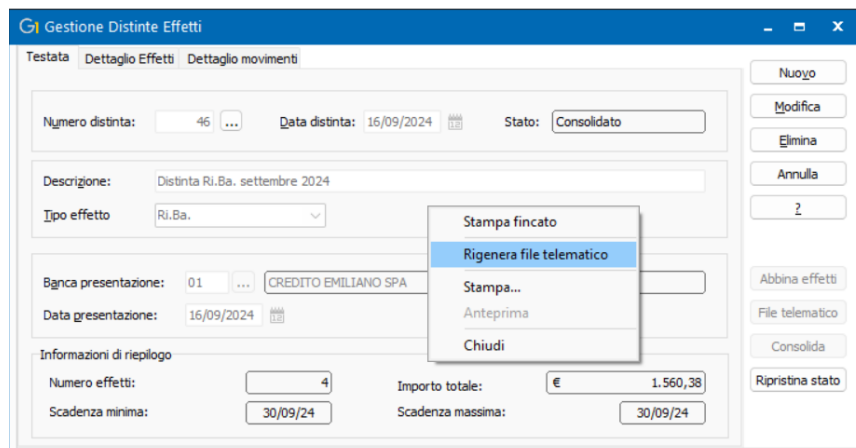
Gestione Distinte Effetti

Testata | Dettaglio Effetti | Dettaglio movimenti

Nuovo
Modifica
Elimina
Annulla
?

Numero distinta: 46 ...
Data distinta: 16/09/2024
Stato: Consolidato

Descrizione: Distinta Ri.Ba. settembre 2024
Tipo effetto: Ri.Ba.

Stampa fincato
Rigenera file telematico
Stampa...
Anteprima
Chiudi

Banca presentazione: 01 ... CREDITO EMILIANO SPA
Data presentazione: 16/09/2024

Abbina effetti
File telematico
Consolida
Ripristina stato

Informazioni di riepilogo
Numero effetti: 4
Importo totale: € 1.560,38
Scadenza minima: 30/09/24
Scadenza massima: 30/09/24